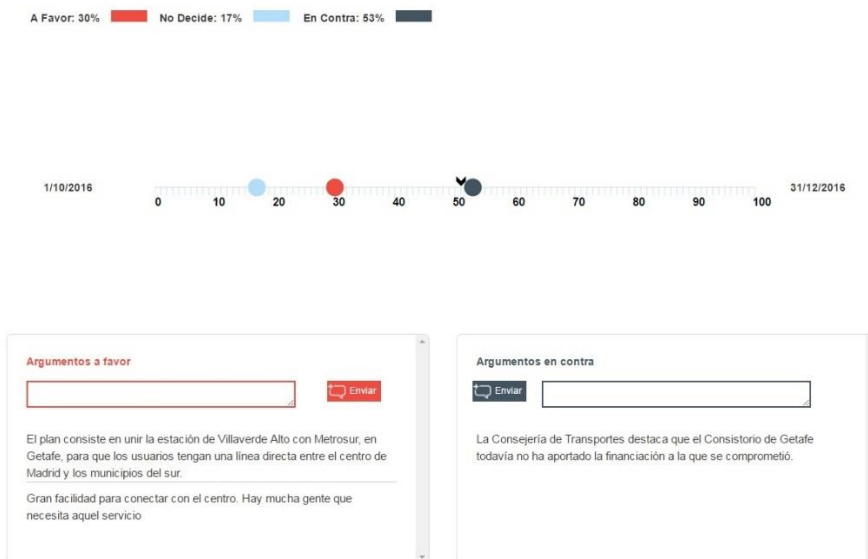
A Favor: 30% No Decide: 17% En Contra: 53%

1/10/2016 0 10 20 30 40 50 60 70 80 90 100 31/12/2016

Argumentos a favor

Enviar

El plan consiste en unir la estación de Villaverde Alto con Metrosur, en Getafe, para que los usuarios tengan una línea directa entre el centro de Madrid y los municipios del sur.

Gran facilidad para conectar con el centro. Hay mucha gente que necesita aquel servicio

Argumentos en contra

Enviar

La Consejería de Transportes destaca que el Consistorio de Getafe todavía no ha aportado la financiación a la que se comprometió.